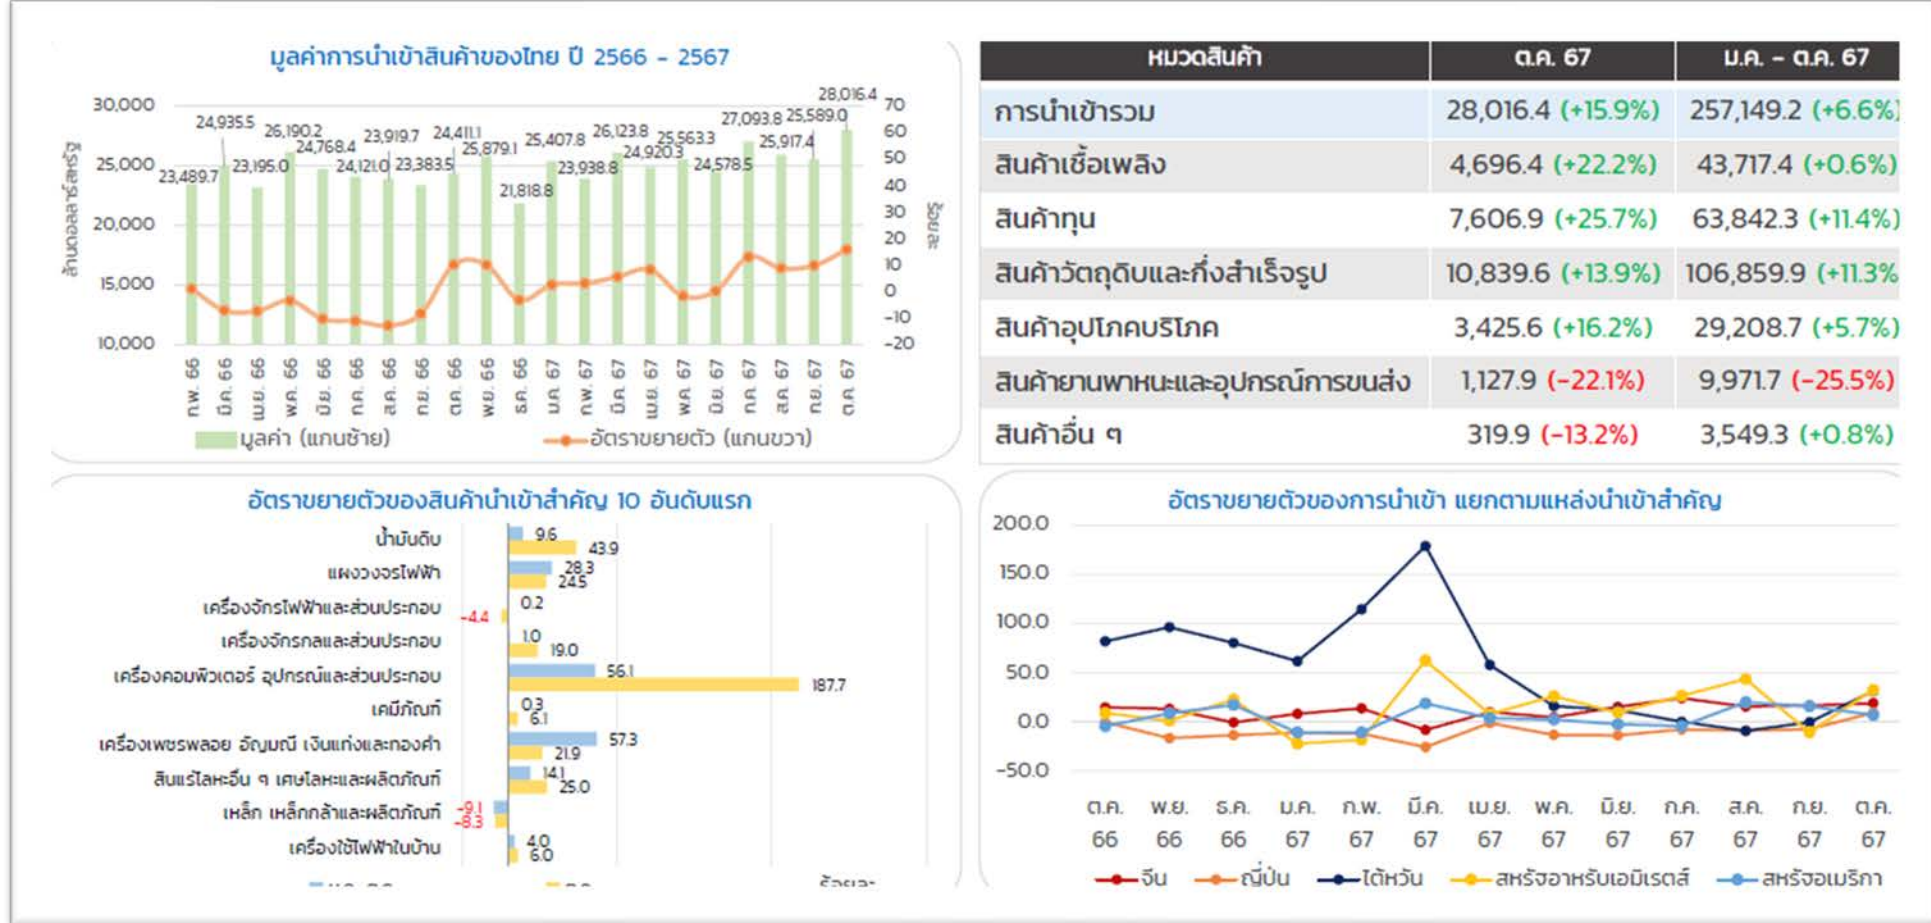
มูลค่าการนำเข้าสินค้าของไทย ปี 2566 - 2567

ล้านดอลลาร์สหรัฐ

30,000
25,000
20,000
15,000
10,000

70
60
50
40
30
20
10
0
-10
-20

ร้อยละ

23,489.7
24,935.5
23,195.0
26,190.2
24,768.4
24,121.0
23,919.7
23,383.5
24,411.1
25,879.1
21,818.8
25,407.8
23,938.8
26,123.8
24,920.3
25,563.3
24,578.5
27,093.8
25,917.4
25,589.0
28,016.4

ก.พ. 66
มี.ค. 66
เม.ย. 66
พ.ค. 66
มิ.ย. 66
ก.ค. 66
ส.ค. 66
ก.ย. 66
ต.ค. 66
พ.ย. 66
ธ.ค. 66
ม.ค. 67
ก.พ. 67
มี.ค. 67
เม.ย. 67
พ.ค. 67
มิ.ย. 67
ก.ค. 67
ส.ค. 67
ก.ย. 67
ต.ค. 67

มูลค่า (แกนซ้าย)
อัตราขยายตัว (แกนขวา)

| หมวดสินค้า | ต.ค. 67 | ม.ค. - ต.ค. 67 |
|---|---|---|
| การนำเข้ารวม | 28,016.4 (+15.9%) | 257,149.2 (+6.6%) |
| สินค้าเชื้อเพลิง | 4,696.4 (+22.2%) | 43,717.4 (+0.6%) |
| สินค้าทุน | 7,606.9 (+25.7%) | 63,842.3 (+11.4%) |
| สินค้าวัตถุดิบและกึ่งสำเร็จรูป | 10,839.6 (+13.9%) | 106,859.9 (+11.3% |
| สินค้าอุปโภคบริโภค | 3,425.6 (+16.2%) | 29,208.7 (+5.7%) |
| สินค้ายานพาหนะและอุปกรณ์การขนส่ง | 1,127.9 (-22.1%) | 9,971.7 (-25.5%) |
| สินค้าอื่น ๆ | 319.9 (-13.2%) | 3,549.3 (+0.8%) |

อัตราขยายตัวของสินค้านำเข้าสำคัญ 10 อันดับแรก

น้ำมันดิบ 9.6 43.9
แผงวงจรไฟฟ้า 28.3 24.5
เครื่องจักรไฟฟ้าและส่วนประกอบ -4.4 0.2
เครื่องจักรกลและส่วนประกอบ 1.0 19.0
เครื่องคอมพิวเตอร์ อุปกรณ์และส่วนประกอบ 56.1 187.7
เคมีภัณฑ์ 0.3 6.1
เครื่องเพชรพลอย อัญมณี เงินแท่งและทองคำ 57.3 21.9
สินแร่โลหะอื่น ๆ เศษโลหะและผลิตภัณฑ์ 14.1 25.0
เหล็ก เหล็กกล้าและผลิตภัณฑ์ -9.1 -8.3
เครื่องใช้ไฟฟ้าในบ้าน 4.0 6.0

ร้อยละ

อัตราขยายตัวของการนำเข้า แยกตามแหล่งนำเข้าสำคัญ

200.0
150.0
100.0
50.0
0.0
-50.0

ต.ค. 66
พ.ย. 66
ธ.ค. 66
ม.ค. 67
ก.พ. 67
มี.ค. 67
เม.ย. 67
พ.ค. 67
มิ.ย. 67
ก.ค. 67
ส.ค. 67
ก.ย. 67
ต.ค. 67

จีน
ญี่ปุ่น
ไต้หวัน
สหรัฐอาหรับเอมิเรตส์
สหรัฐอเมริกา